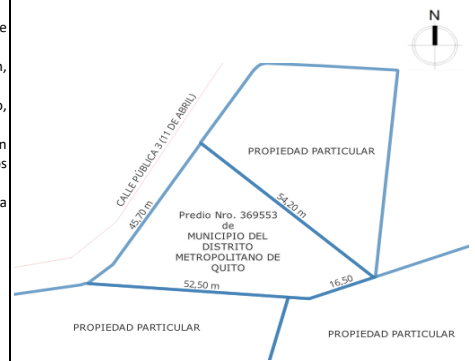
e

n,

o,

n
s

a

N

CALLE PÚBLICA 3 (11 DE ABRIL)

PROPIEDAD PARTICULAR

54,20 m

45,70 m

Predio Nro. 369553
de
MUNICIPIO DEL
DISTRITO
METROPOLITANO DE
QUITO

16,50

52,50 m

PROPIEDAD PARTICULAR

PROPIEDAD PARTICULAR